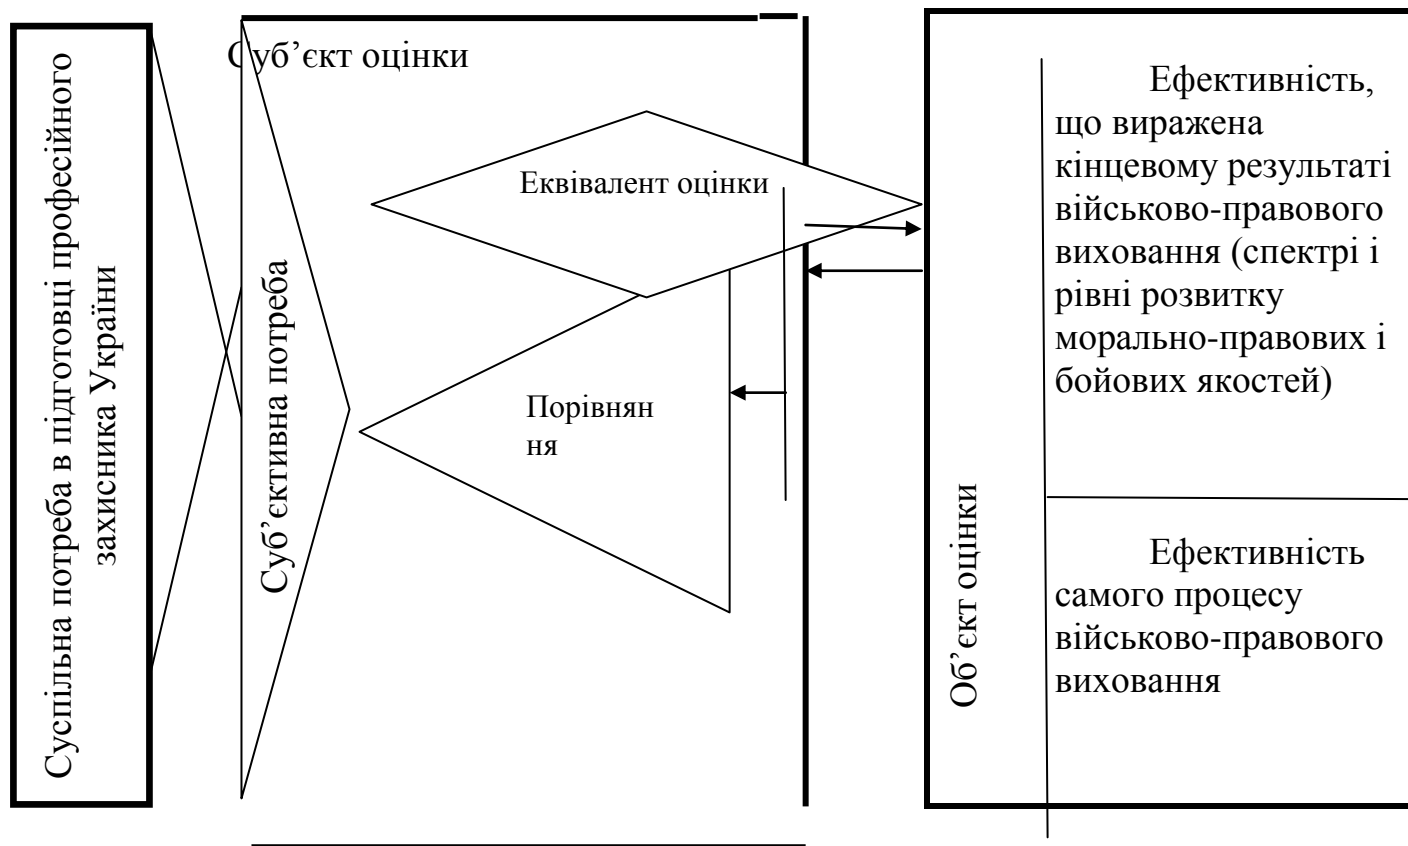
Суспільна потреба в підготовці професійного захисника України

Суб'єкт оцінки

Суб'єктивна потреба

Еквівалент оцінки

Порівнян ня

Ефективність, що виражена кінцевому результаті військово-правового виховання (спектрі і рівні розвитку морально-правових і бойових якостей)

Об'єкт оцінки

Ефективність самого процесу військово-правового виховання